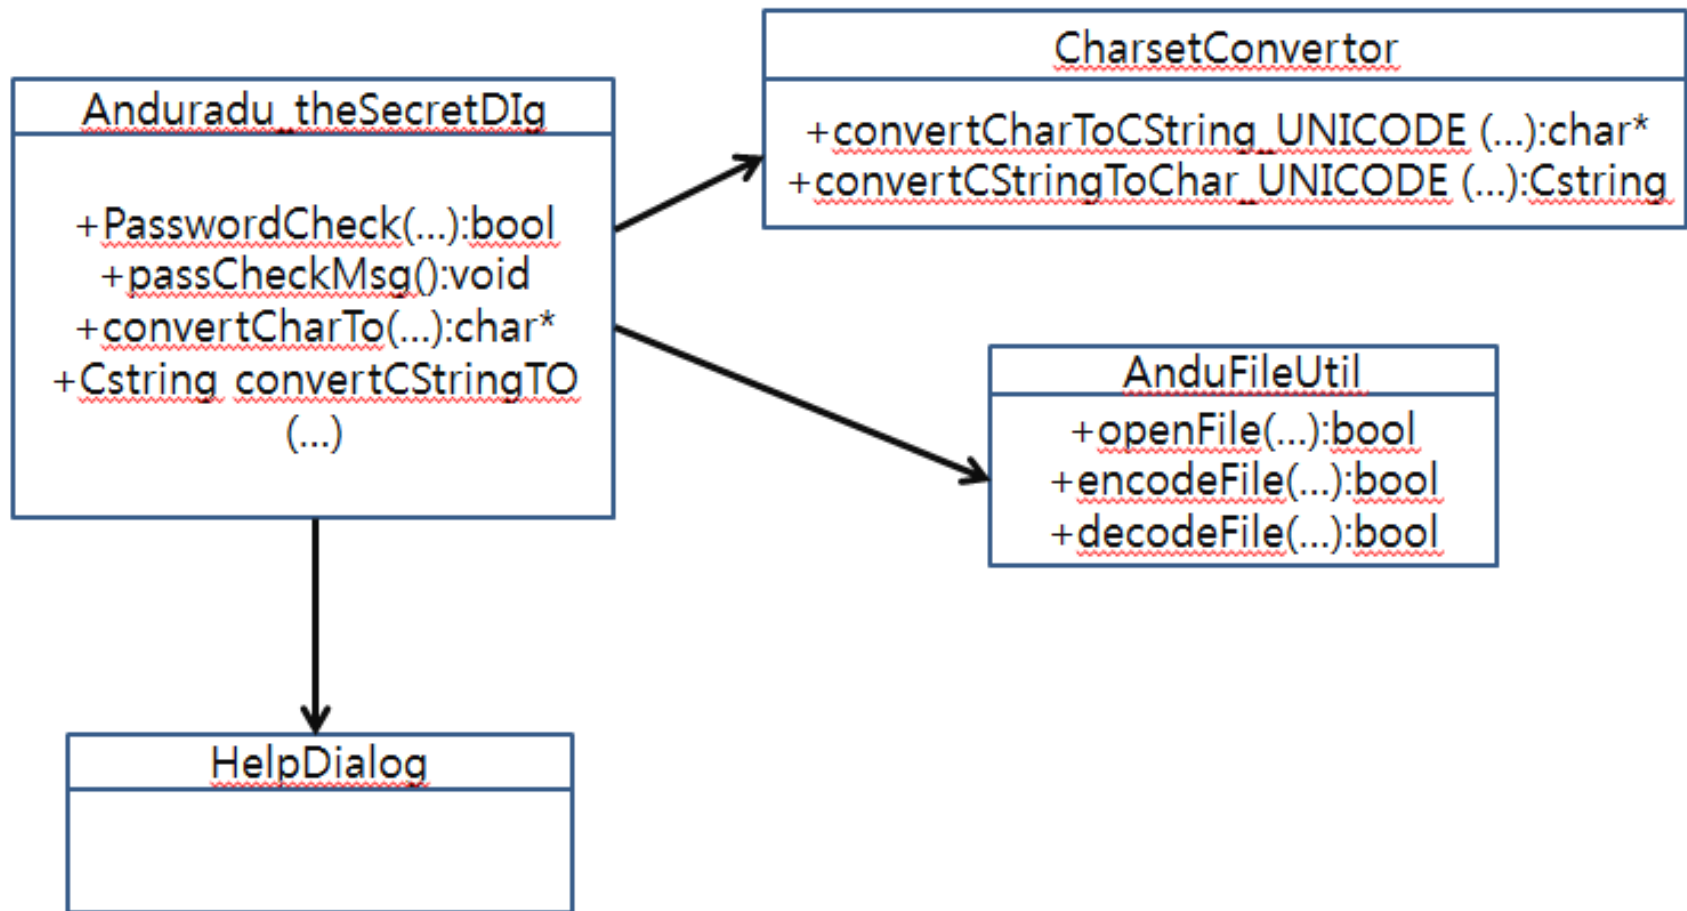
Anduradu_theSecretDlg

+PasswordCheck(...):bool
+passCheckMsg():void
+convertCharTo(...):char*
+Cstring convertCStringTO (...)

CharsetConvertor

+convertCharToCString_UNICODE (...):char*
+convertCStringToChar_UNICODE (...):Cstring

AnduFileUtil

+openFile(...):bool
+encodeFile(...):bool
+decodeFile(...):bool

HelpDialog